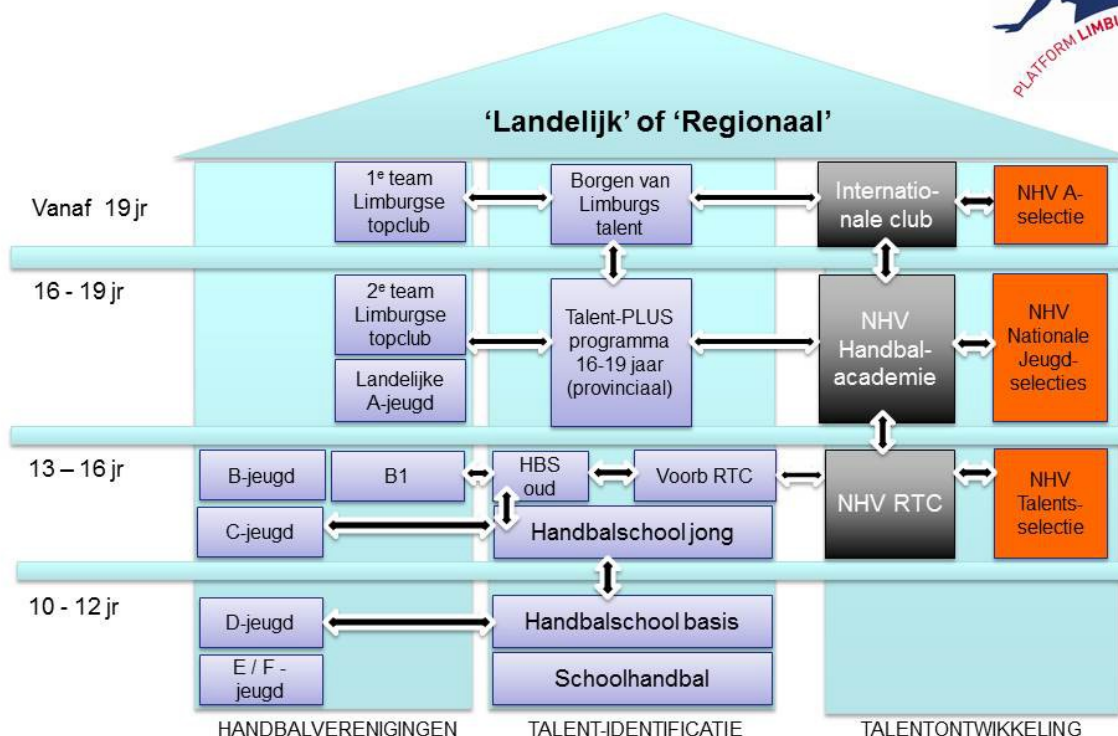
PLATFORM LIMB

'Landelijk' of 'Regionaal'

Vanaf 19 jr

1$^e$ team Limburgse topclub

Borgen van Limburgs talent

Internationale club

NHV A-selectie

16 - 19 jr

2$^e$ team Limburgse topclub

Landelijke A-jeugd

Talent-PLUS programma 16-19 jaar (provinciaal)

NHV Handbalacademie

NHV Nationale Jeugdselecties

13 – 16 jr

B-jeugd

B1

HBS oud

Voorb RTC

NHV RTC

NHV Talentsselectie

C-jeugd

Handbalschool jong

10 - 12 jr

D-jeugd

Handbalschool basis

E / F - jeugd

Schoolhandbal

HANDBALVERENIGINGEN

TALENT-IDENTIFICATIE

TALENTONTWIKKELING